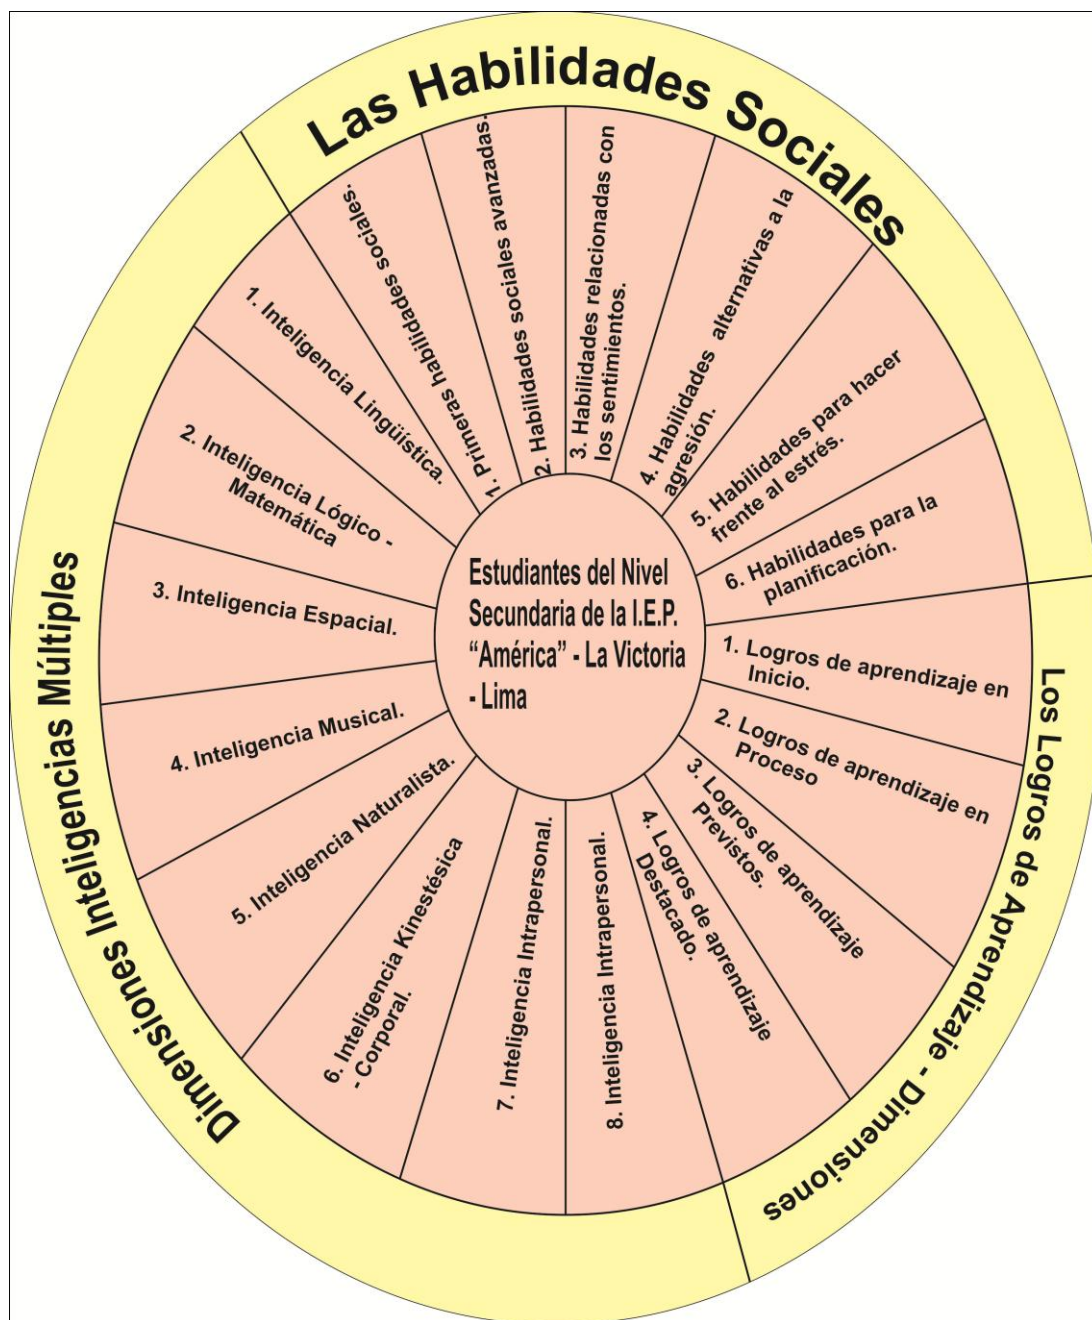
Las Habilidades Sociales

1. Primeras habilidades sociales.
2. Habilidades sociales avanzadas.
3. Habilidades relacionadas con los sentimientos.
4. Habilidades alternativas a la agresión.
5. Habilidades para hacer frente al estrés.
6. Habilidades para la planificación.

Los Logros de Aprendizaje - Dimensiones

1. Logros de aprendizaje en Inicio.
2. Logros de aprendizaje en Proceso
3. Logros de aprendizaje Previstos.
4. Logros de aprendizaje Destacado.

Dimensiones Inteligencias Múltiples

1. Inteligencia Lingüística.
2. Inteligencia Lógico - Matemática
3. Inteligencia Espacial.
4. Inteligencia Musical.
5. Inteligencia Naturalista.
6. Inteligencia Kinestésica - Corporal.
7. Inteligencia Intrapersonal.
8. Inteligencia Intrapersonal.

Estudiantes del Nivel Secundaria de la I.E.P. "América" - La Victoria - Lima